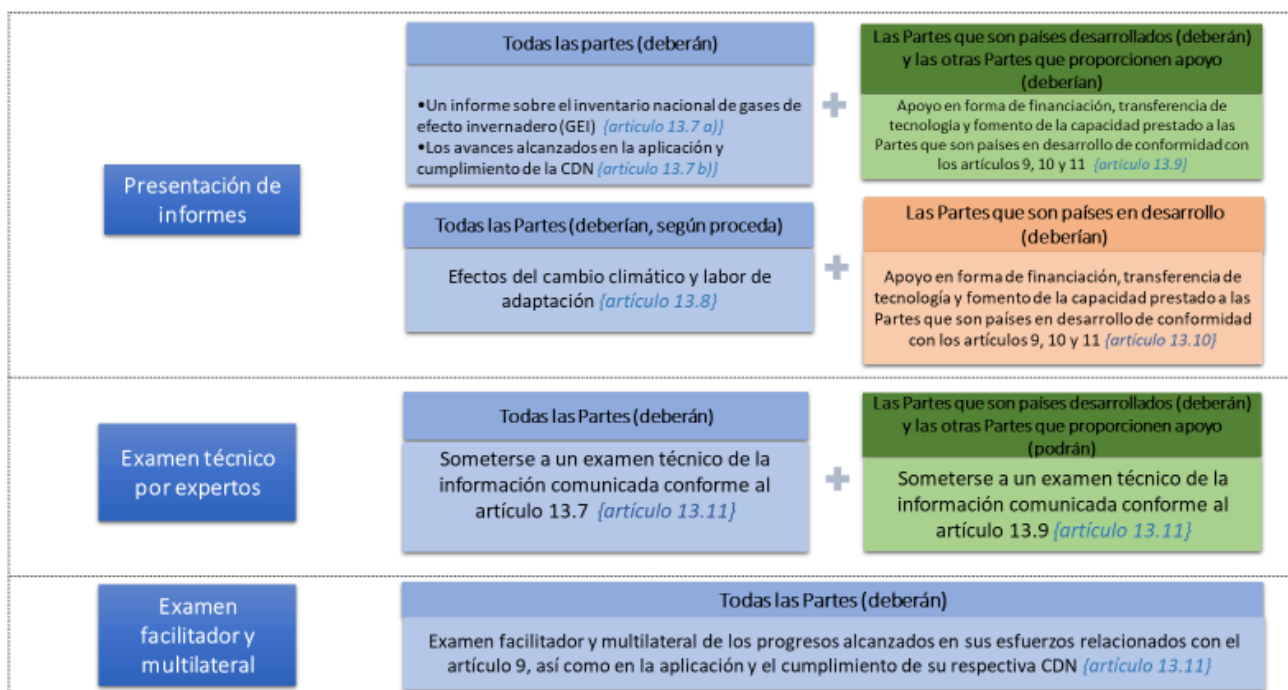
Presentación de informes

Todas las partes (deberán)

•Un informe sobre el inventario nacional de gases de efecto invernadero (GEI) {artículo 13.7 a)}
•Los avances alcanzados en la aplicación y cumplimiento de la CDN {artículo 13.7 b)}

+

Las Partes que son países desarrollados (deberán) y las otras Partes que proporcionen apoyo (deberían)

Apoyo en forma de financiación, transferencia de tecnología y fomento de la capacidad prestado a las Partes que son países en desarrollo de conformidad con los artículos 9, 10 y 11 {artículo 13.9}

Todas las Partes (deberían, según proceda)

Efectos del cambio climático y labor de adaptación {artículo 13.8}

+

Las Partes que son países en desarrollo (deberían)

Apoyo en forma de financiación, transferencia de tecnología y fomento de la capacidad prestado a las Partes que son países en desarrollo de conformidad con los artículos 9, 10 y 11 {artículo 13.10}

Examen técnico por expertos

Todas las Partes (deberán)

Someterse a un examen técnico de la información comunicada conforme al artículo 13.7 {artículo 13.11}

+

Las Partes que son países desarrollados (deberán) y las otras Partes que proporcionen apoyo (podrán)

Someterse a un examen técnico de la información comunicada conforme al artículo 13.9 {artículo 13.11}

Examen facilitador y multilateral

Todas las Partes (deberán)

Examen facilitador y multilateral de los progresos alcanzados en sus esfuerzos relacionados con el artículo 9, así como en la aplicación y el cumplimiento de su respectiva CDN {artículo 13.11}